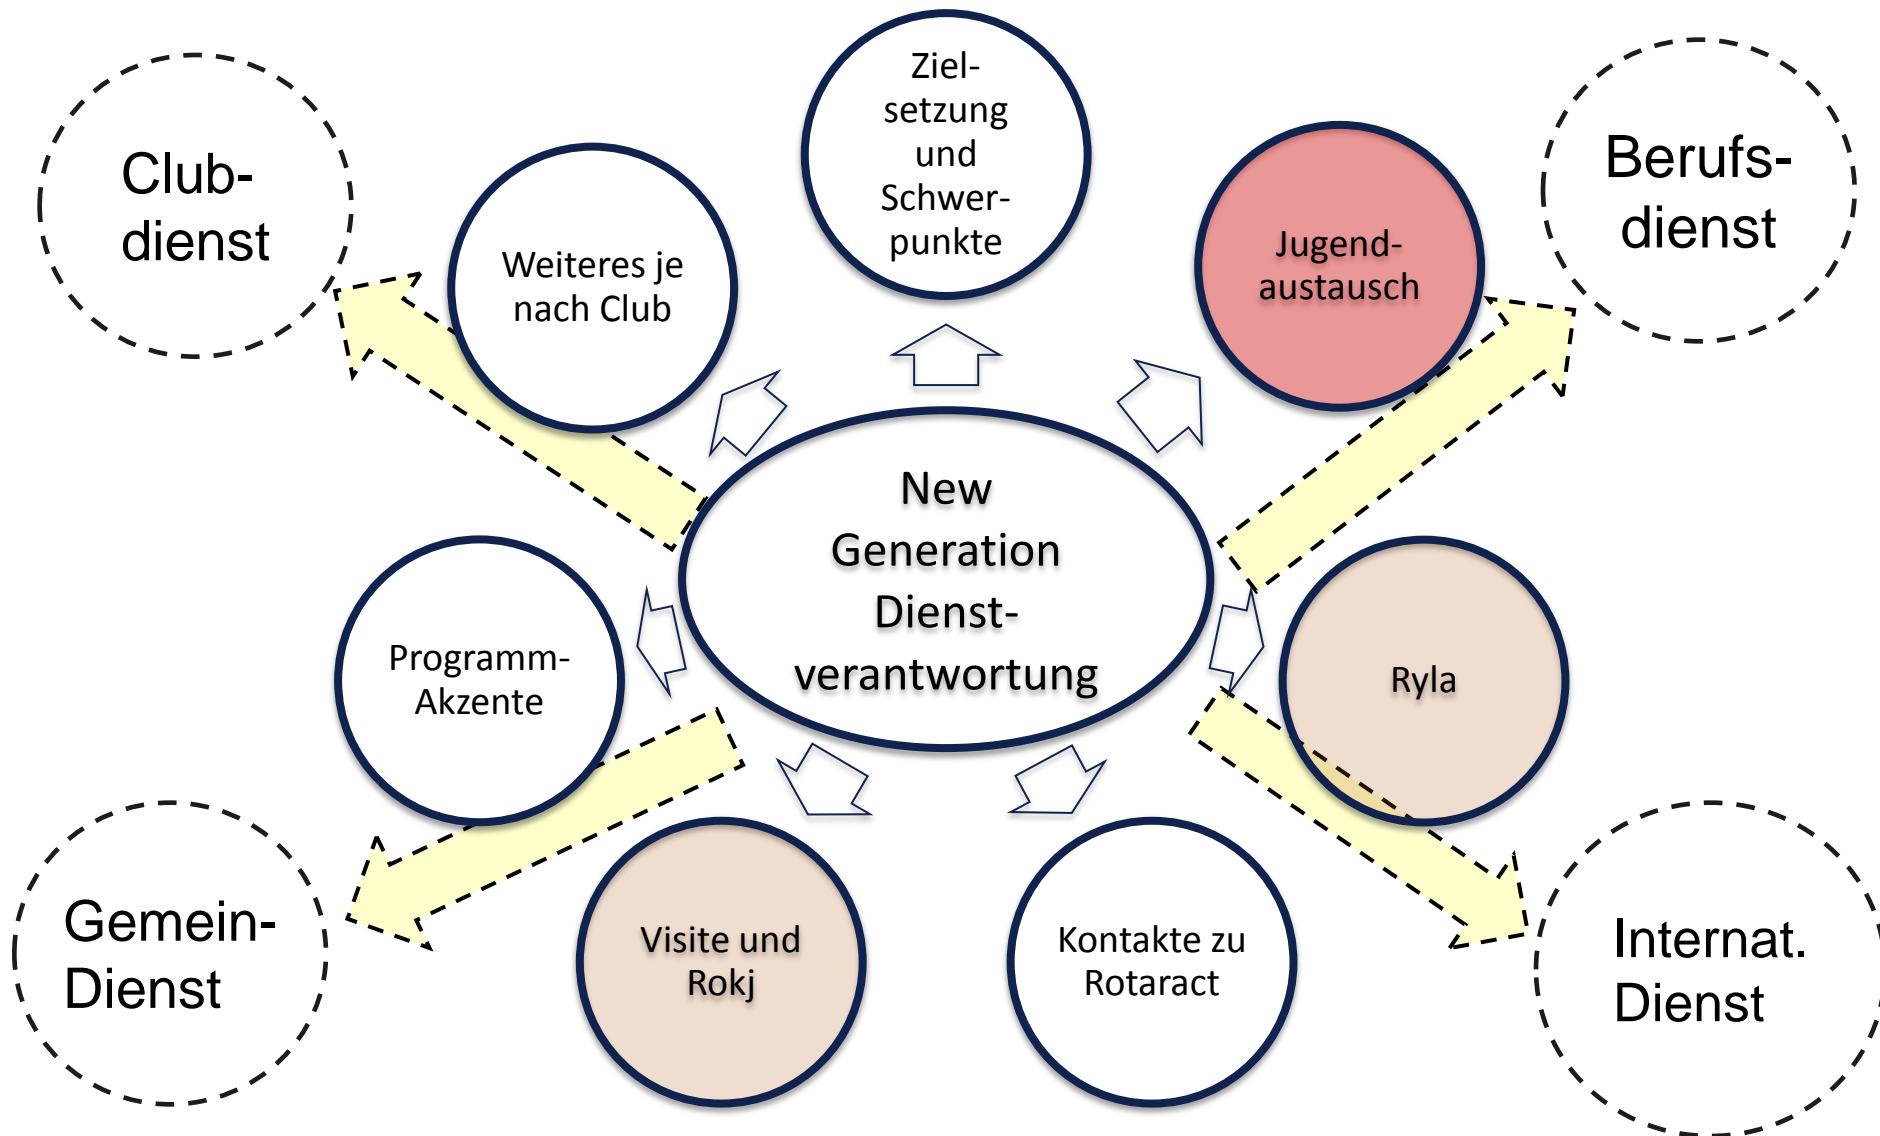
Club-
dienst

Ziel-
setzung
und
Schwer-
punkte

Berufs-
dienst

Weiteres je
nach Club

Jugend-
austausch

New
Generation
Dienst-
verantwortung

Programm-
Akzente

Ryla

Gemein-
Dienst

Visite und
Rokj

Kontakte zu
Rotaract

Internat.
Dienst